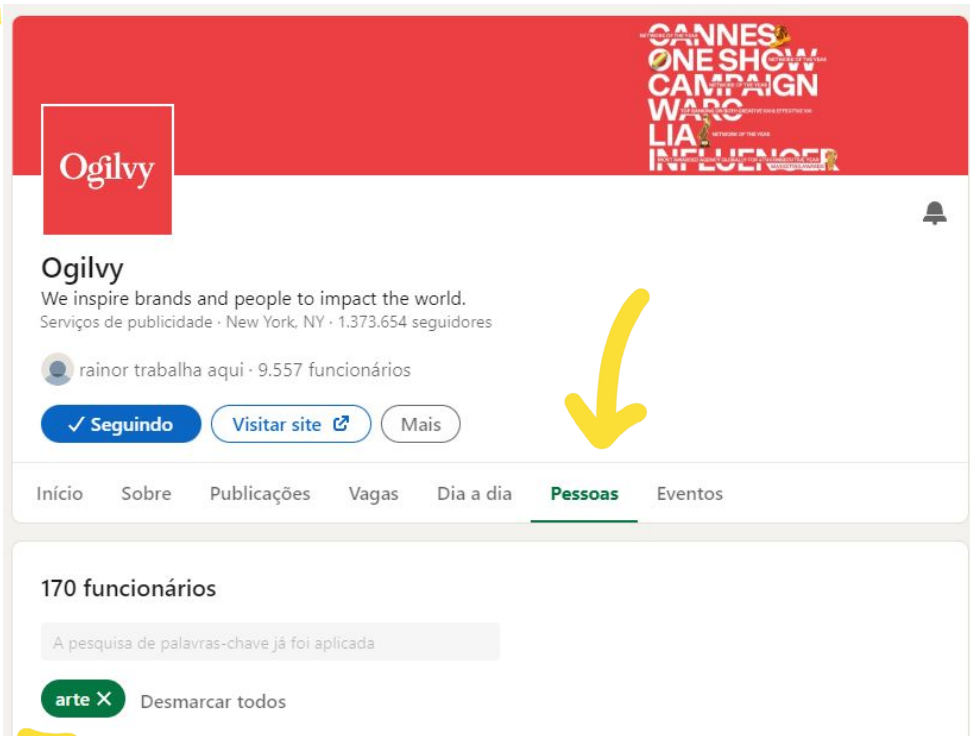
CANNES
NETWORK OF THE YEAR
ONE SHOW
NETWORK OF THE YEAR
CAMPAIGN
WARC
LIA
NETWORK OF THE YEAR
INFLUENCER

Ogilvy

Ogilvy
We inspire brands and people to impact the world.
Serviços de publicidade · New York, NY · 1.373.654 seguidores

rainor trabalha aqui · 9.557 funcionários

✓ Seguindo
Visitar site
Mais

Início
Sobre
Publicações
Vagas
Dia a dia
Pessoas
Eventos

170 funcionários

A pesquisa de palavras-chave já foi aplicada

arte ✕
Desmarcar todos